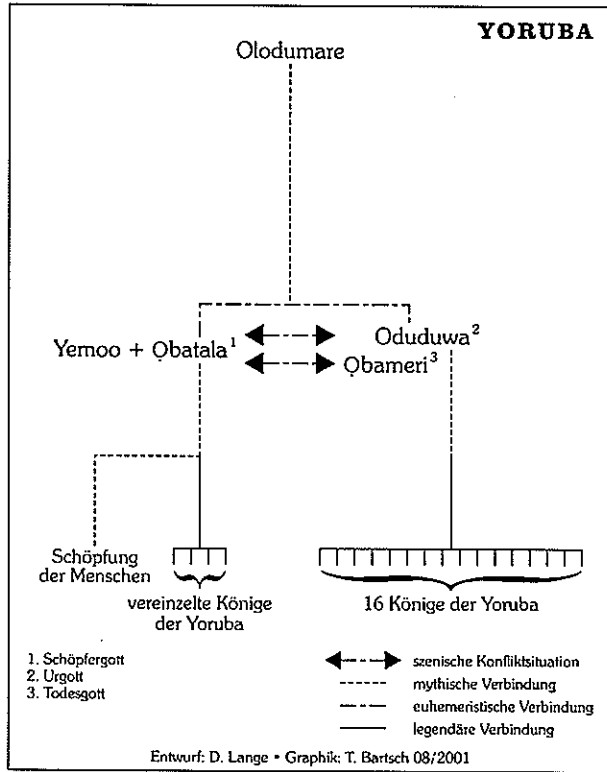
YORUBA

Olodumare

Yemoo + Ọbatala$^1$

Oduduwa$^2$

Ọbameri$^3$

Schöpfung der Menschen

vereinzelte Könige der Yoruba

16 Könige der Yoruba

1. Schöpfergott
2. Urgott
3. Todesgott

szenische Konfliktsituation
mythische Verbindung
euhemeristische Verbindung
legendäre Verbindung

Entwurf: D. Lange • Graphik: T. Bartsch 08/2001